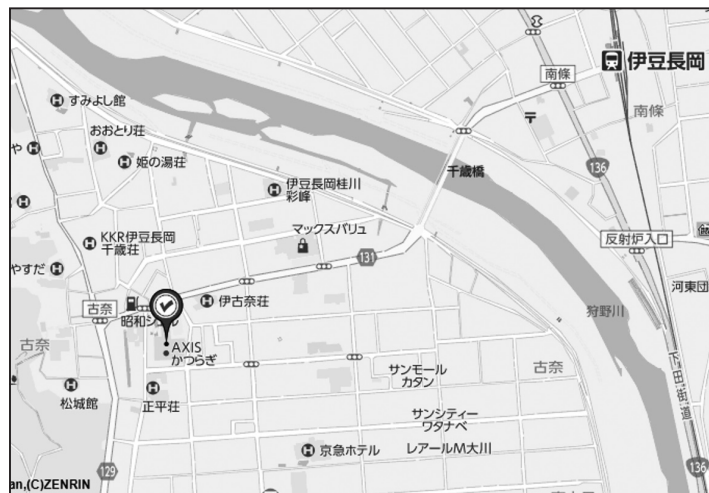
伊豆長岡
南條
南條
すみよし館
おおとり荘
や
姫の湯荘
千歳橋
136
伊豆長岡桂川
彩峰
マックスバリュ
KKR伊豆長岡
千歳荘
反射炉入口
やすだ
131
河東団
古奈
伊古奈荘
昭和シェル
狩野川
古奈
AXIS
かつらぎ
サンモール
カタン
古奈
松城館
正平荘
サンシティー
ワタナベ
下田街道
京急ホテル
レアールM大川
129
136
an,(C)ZENRIN